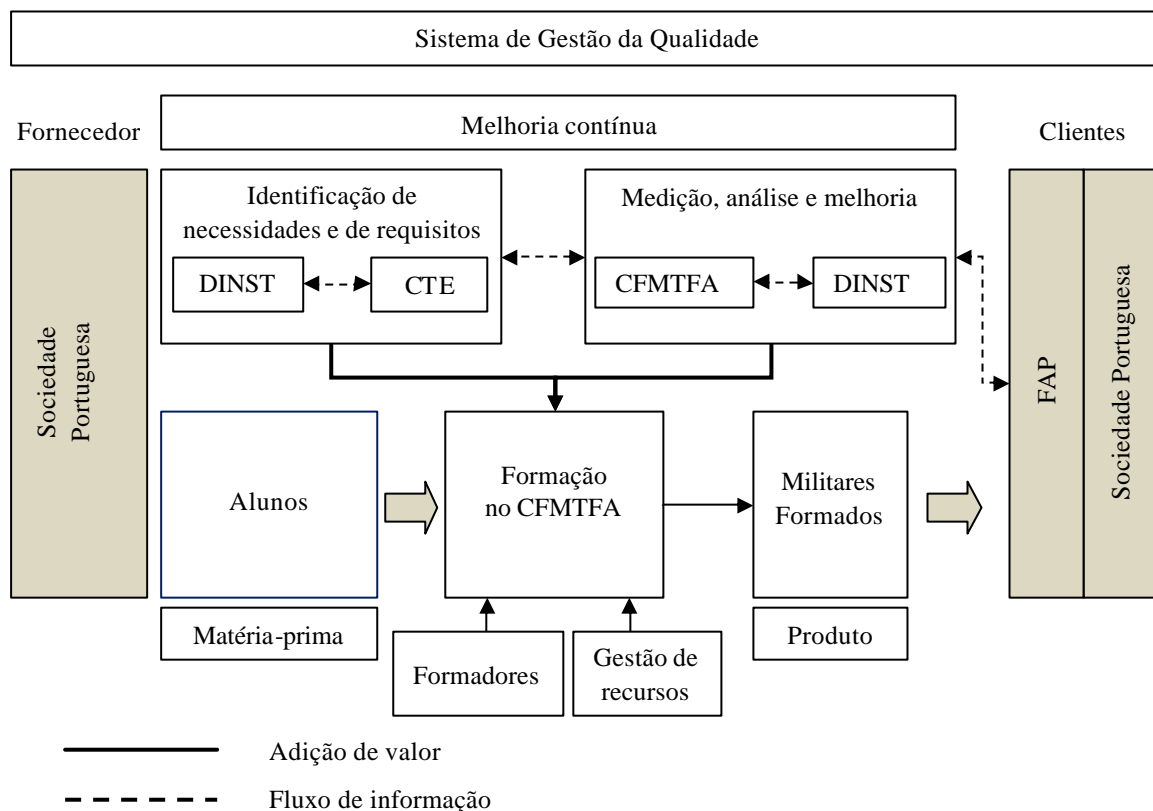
Sistema de Gestão da Qualidade

Fornecedor

Melhoria contínua

Clientes

Sociedade Portuguesa

Identificação de necessidades e de requisitos

DINST

CTE

Medição, análise e melhoria

CFMTFA

DINST

FAP

Sociedade Portuguesa

Alunos

Formação no CFMTFA

Militares Formados

Matéria-prima

Formadores

Gestão de recursos

Produto

Adição de valor

Fluxo de informação